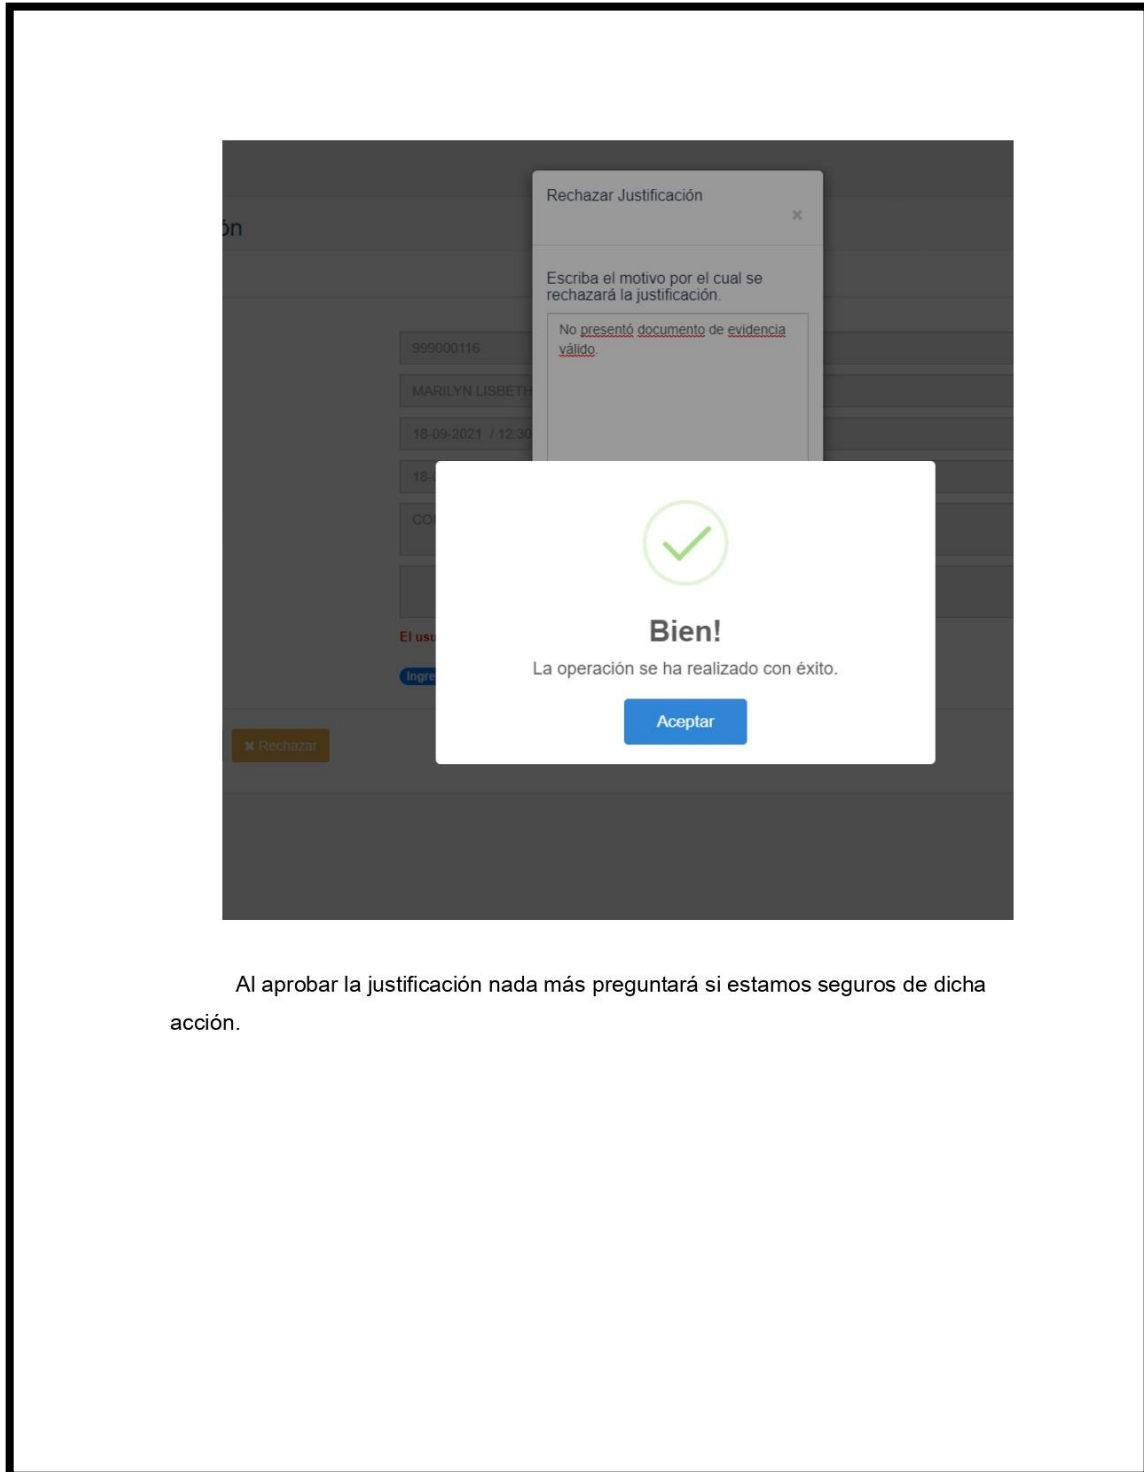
ón

Rechazar Justificación

×

Escriba el motivo por el cual se rechazará la justificación.

No presentó documento de evidencia válido.

999000116

MARILYN LISBETH

18-09-2021 / 12:30

18-

CO

El usu

Ingre

✖ Rechazar

Bien!

La operación se ha realizado con éxito.

Aceptar

Al aprobar la justificación nada más preguntará si estamos seguros de dicha acción.